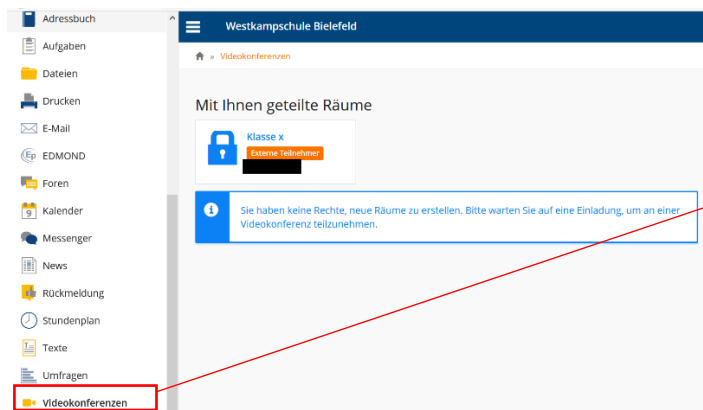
Adressbuch
Aufgaben
Dateien
Drucken
E-Mail
EDMOND
Foren
Kalender
Messenger
News
Rückmeldung
Stundenplan
Texte
Umfragen
Videokonferenzen

Westkampschule Bielefeld

» Videokonferenzen

Mit Ihnen geteilte Räume

Klasse x
Externe Teilnehmer

Sie haben keine Rechte, neue Räume zu erstellen. Bitte warten Sie auf eine Einladung, um an einer Videokonferenz teilzunehmen.